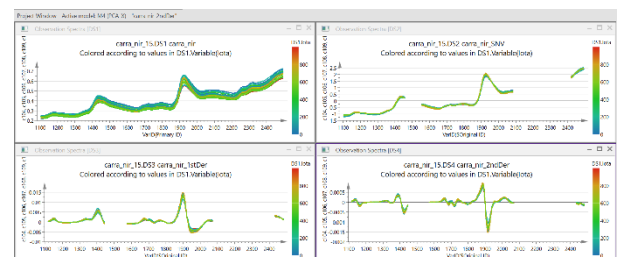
Project Window - Active model M4 (PCA-X) - "carra_nir_2ndDer"

Observation Spectra (DS1)
carra_nir_15.DS1 carra_nir
Colored according to values in DS1.Variable(Iota)
DS1.Iota
800
600
400
200
0
1100 1200 1300 1400 1500 1600 1700 1800 1900 2000 2100 2200 2300 2400
Var ID(Primary ID)

Observation Spectra (DS2)
carra_nir_15.DS2 carra_nir_SNV
Colored according to values in DS1.Variable(Iota)
DS1.Iota
800
600
400
200
0
1100 1200 1300 1400 1500 1600 1700 1800 1900 2000 2100 2200 2300 2400
Var ID(Original ID)

Observation Spectra (DS3)
carra_nir_15.DS3 carra_nir_1stDer
Colored according to values in DS1.Variable(Iota)
DS1.Iota
800
600
400
200
0
1100 1200 1300 1400 1500 1600 1700 1800 1900 2000 2100 2200 2300 2400

Observation Spectra (DS4)
carra_nir_15.DS4 carra_nir_2ndDer
Colored according to values in DS1.Variable(Iota)
DS1.Iota
800
600
400
200
0
1100 1200 1300 1400 1500 1600 1700 1800 1900 2000 2100 2200 2300 2400